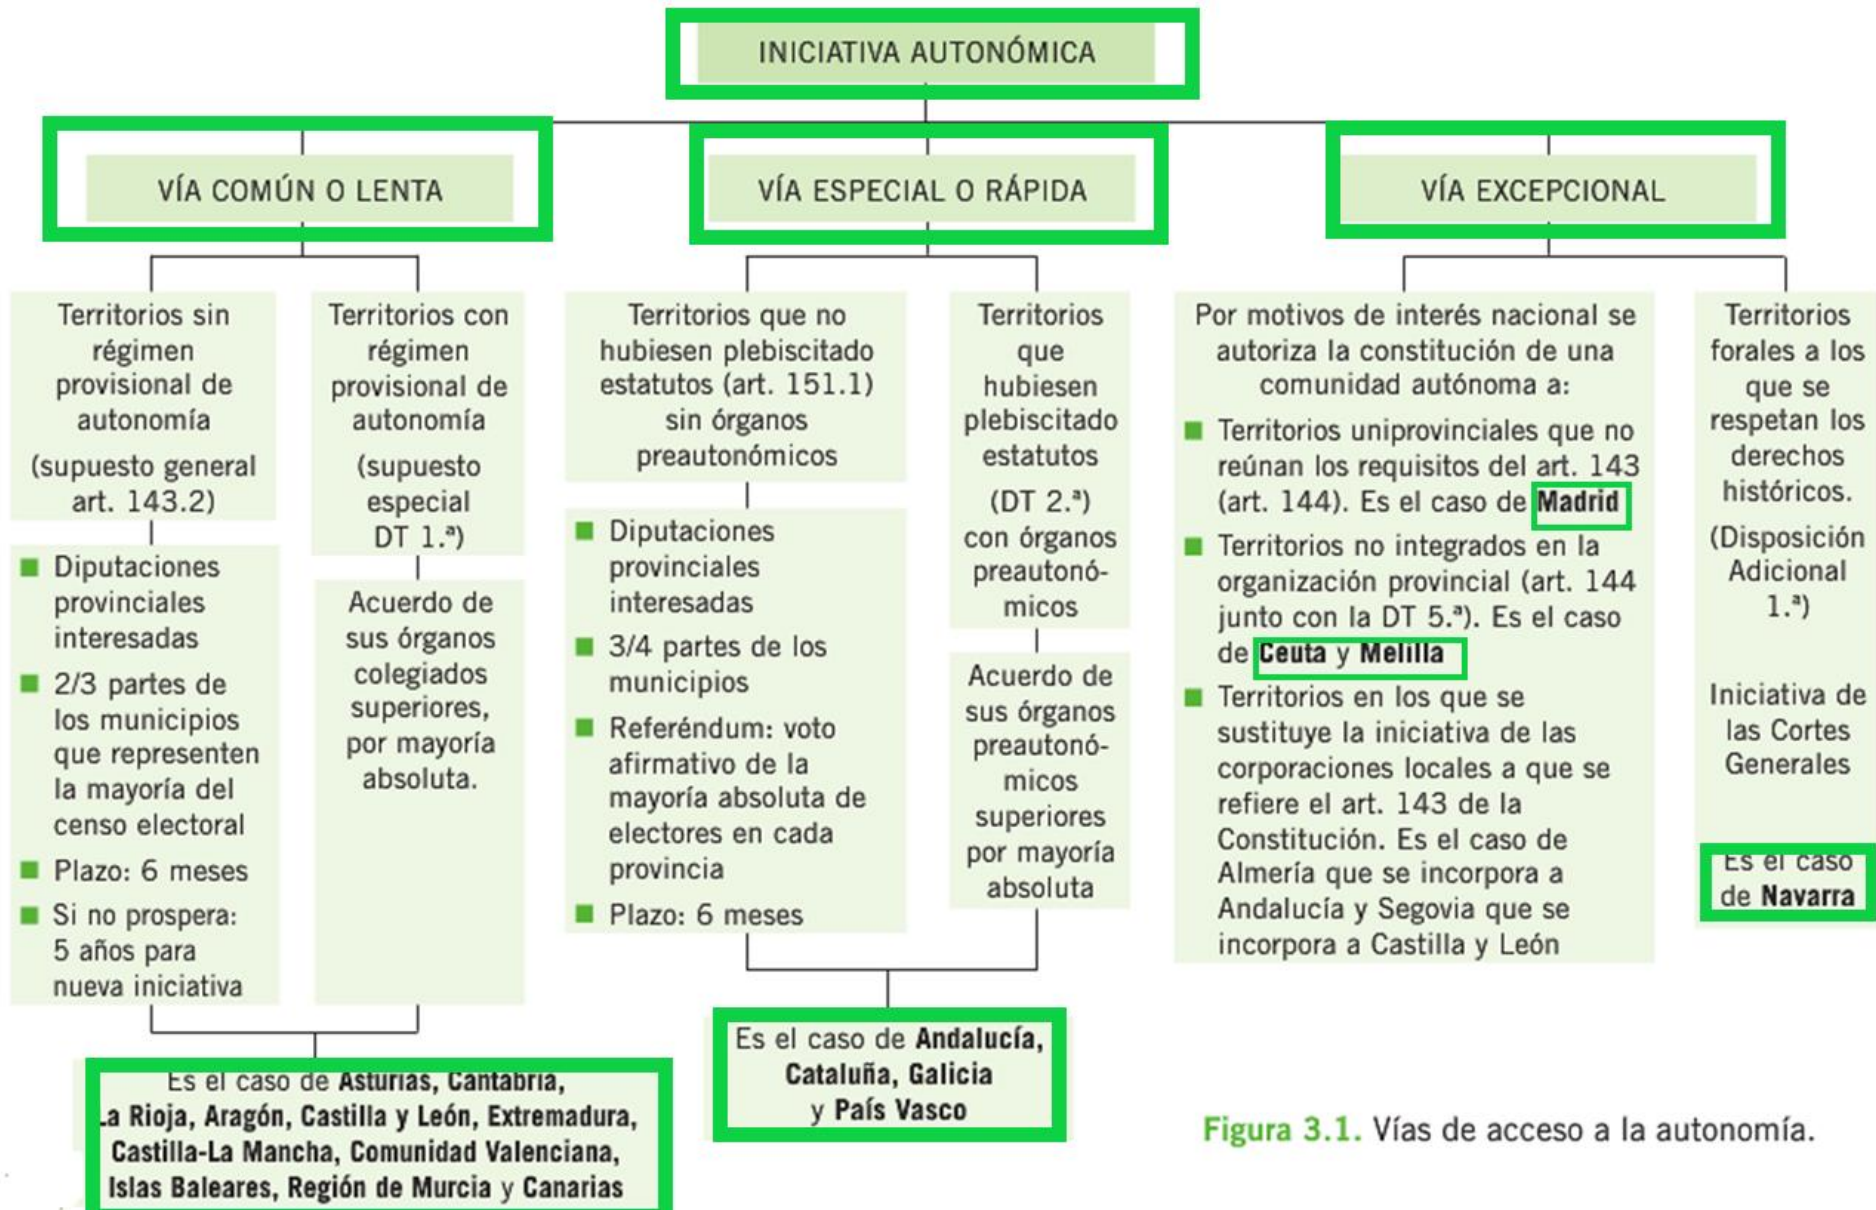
INICIATIVA AUTONÓMICA

VÍA COMÚN O LENTA

VÍA ESPECIAL O RÁPIDA

VÍA EXCEPCIONAL

Territorios sin régimen provisional de autonomía

(supuesto general art. 143.2)

■ Diputaciones provinciales interesadas

■ 2/3 partes de los municipios que representen la mayoría del censo electoral

■ Plazo: 6 meses

■ Si no prospera: 5 años para nueva iniciativa

Territorios con régimen provisional de autonomía

(supuesto especial DT 1.ª)

Acuerdo de sus órganos colegiados superiores, por mayoría absoluta.

Es el caso de Asturias, Cantabria, La Rioja, Aragón, Castilla y León, Extremadura, Castilla-La Mancha, Comunidad Valenciana, Islas Baleares, Región de Murcia y Canarias

Territorios que no hubiesen plebiscitado estatutos (art. 151.1) sin órganos preautonómicos

■ Diputaciones provinciales interesadas

■ 3/4 partes de los municipios

■ Referéndum: voto afirmativo de la mayoría absoluta de electores en cada provincia

■ Plazo: 6 meses

Territorios que hubiesen plebiscitado estatutos

(DT 2.ª) con órganos preautonómicos

Acuerdo de sus órganos preautonómicos superiores por mayoría absoluta

Es el caso de Andalucía, Cataluña, Galicia y País Vasco

Por motivos de interés nacional se autoriza la constitución de una comunidad autónoma a:

■ Territorios uniprovinciales que no reúnan los requisitos del art. 143 (art. 144). Es el caso de Madrid

■ Territorios no integrados en la organización provincial (art. 144 junto con la DT 5.ª). Es el caso de Ceuta y Melilla

■ Territorios en los que se sustituye la iniciativa de las corporaciones locales a que se refiere el art. 143 de la Constitución. Es el caso de Almería que se incorpora a Andalucía y Segovia que se incorpora a Castilla y León

Territorios forales a los que se respetan los derechos históricos.

(Disposición Adicional 1.ª)

Iniciativa de las Cortes Generales

Es el caso de Navarra

Figura 3.1. Vías de acceso a la autonomía.